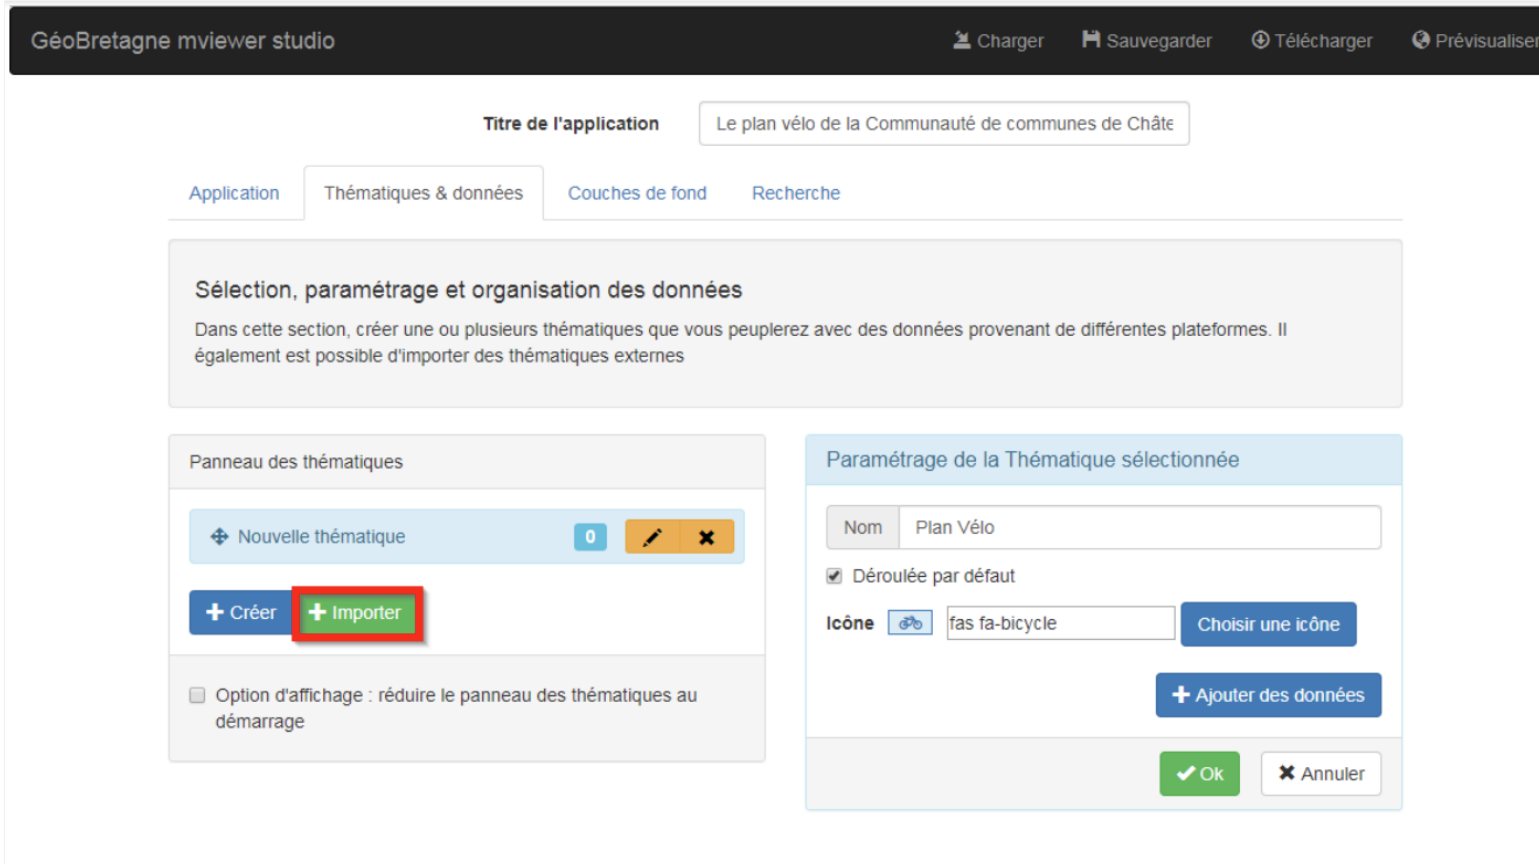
GéoBretagne mviewer studio

Charger Sauvegarder Télécharger Prévisualiser

Titre de l'application Le plan vélo de la Communauté de communes de Châte

Application Thématiques & données Couches de fond Recherche

Sélection, paramétrage et organisation des données

Dans cette section, créer une ou plusieurs thématiques que vous peuplerez avec des données provenant de différentes plateformes. Il également est possible d'importer des thématiques externes

Panneau des thématiques

Nouvelle thématique 0

Créer Importer

Option d'affichage : réduire le panneau des thématiques au démarrage

Paramétrage de la Thématique sélectionnée

Nom Plan Vélo

Déroulée par défaut

Icône fas fa-bicycle Choisir une icône

Ajouter des données

Ok Annuler